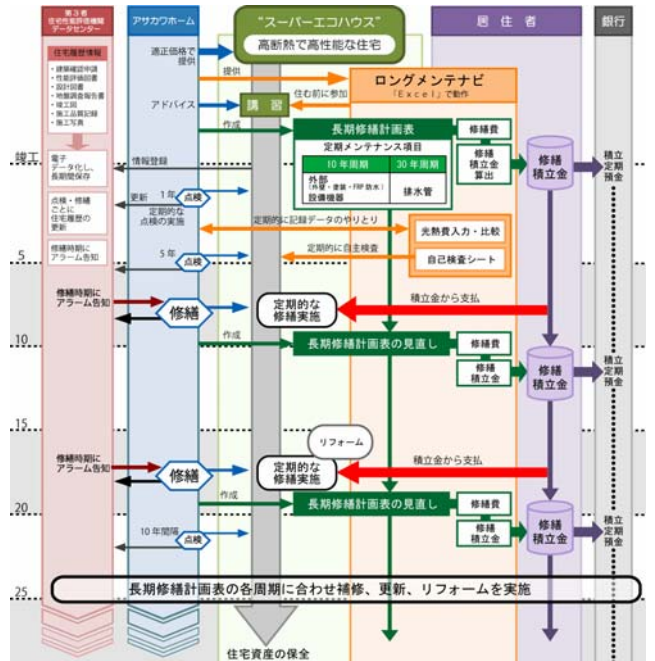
第3者
住宅性能評価機関
データセンター

アサカワホーム

"スーパーエコハウス"
高断熱で高性能な住宅

居住者

銀行

住宅履歴情報
・建築確認申請
・性能評価図書
・設計図書
・地盤調査報告書
・竣工図
・施工品質記録
・施工写真

適正価格で提供

提供

ロングメンテナビ
「Excel」で動作

住む前に参加

アドバイス

講習

作成

長期修繕計画表

修繕費

定期メンテナンス項目

| 10年周期 | 30年周期 |
|---|---|
| 外部（外壁・塗装・FRP防水）設備機器 | 排水管 |

修繕積立金算出

修繕積立金

積立定期預金

竣工

電子データ化し、長期間保存

情報登録

更新

1年

点検

定期的な点検の実施

点検・修繕ごとに住宅履歴の更新

定期的に記録データのやりとり

光熱費入力・比較

定期的に自主検査

自己検査シート

修繕時期にアラーム告知

5年

点検

5

修繕時期にアラーム告知

修繕

定期的な修繕実施

積立金から支払

10

作成

長期修繕計画表の見直し

修繕費

修繕積立金

修繕積立金

積立定期預金

15

リフォーム

修繕時期にアラーム告知

修繕

定期的な修繕実施

積立金から支払

20

作成

長期修繕計画表の見直し

修繕費

修繕積立金

修繕積立金

積立定期預金

10年間隔

点検

25

長期修繕計画表の各周期に合わせ補修、更新、リフォームを実施

住宅資産の保全